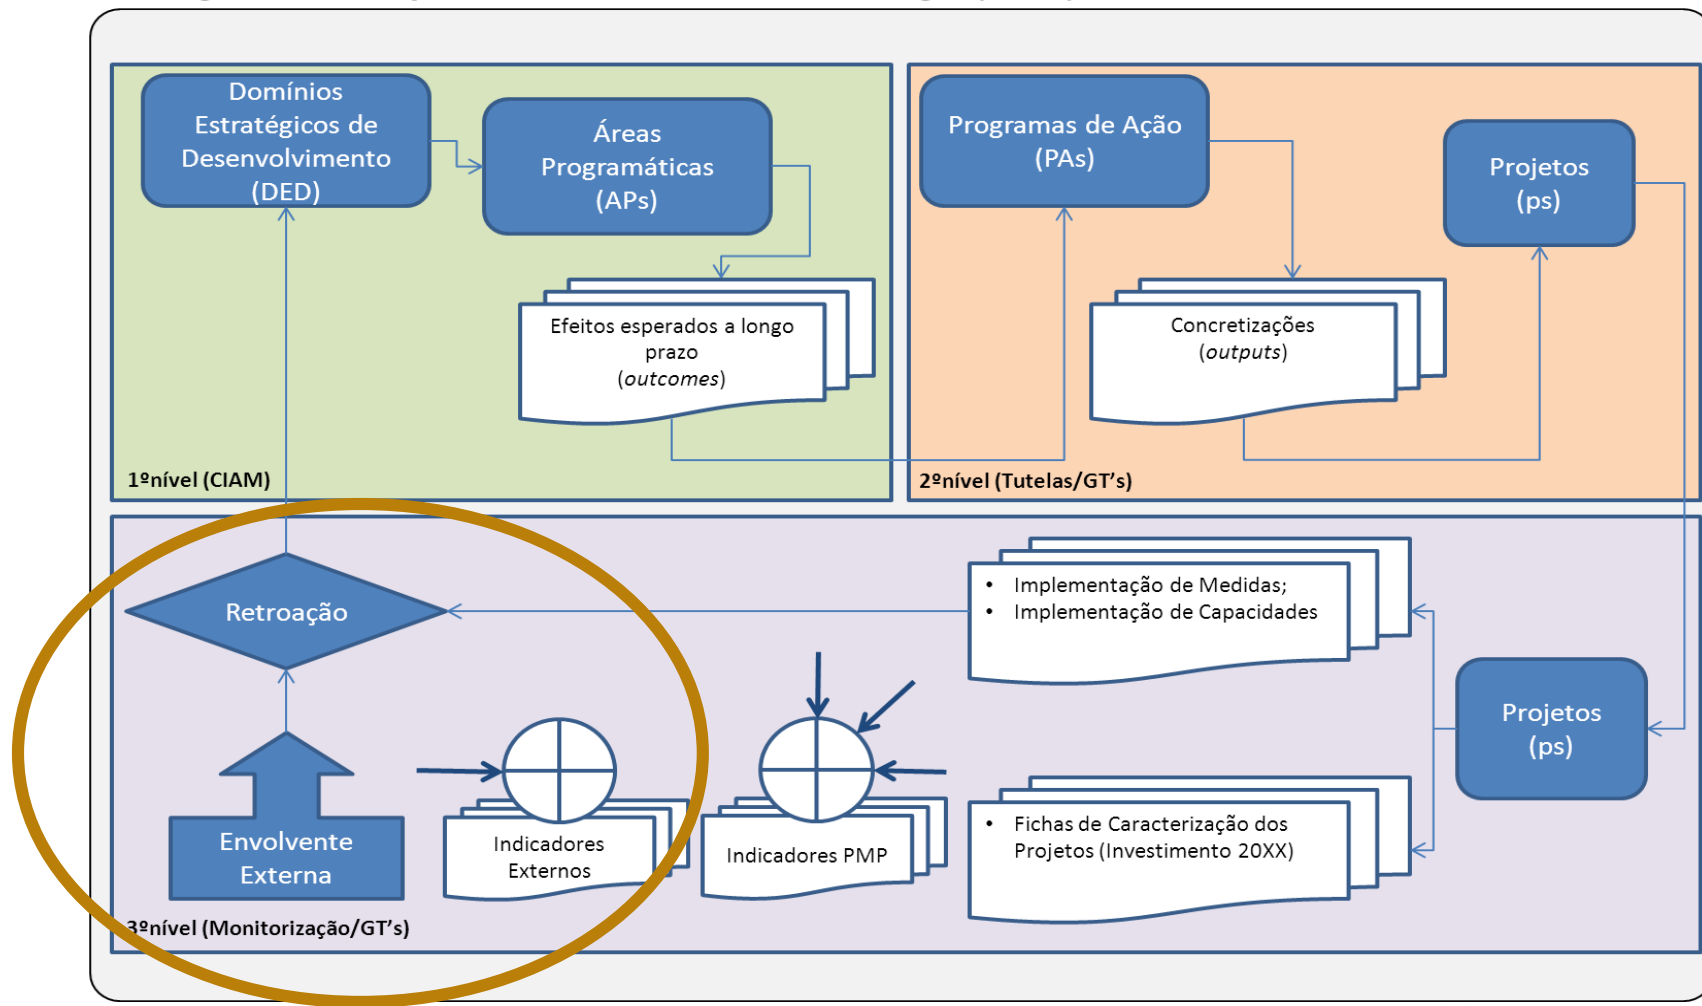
Domínios Estratégicos de Desenvolvimento (DED)

Áreas Programáticas (APs)

Efeitos esperados a longo prazo (*outcomes*)

1ºnível (CIAM)

Programas de Ação (PAs)

Projetos (ps)

Concretizações (*outputs*)

2ºnível (Tutelas/GT's)

Retroação

- Implementação de Medidas;
- Implementação de Capacidades

Projetos (ps)

Envolvente Externa

Indicadores Externos

Indicadores PMP

- Fichas de Caracterização dos Projetos (Investimento 20XX)

3ºnível (Monitorização/GT's)